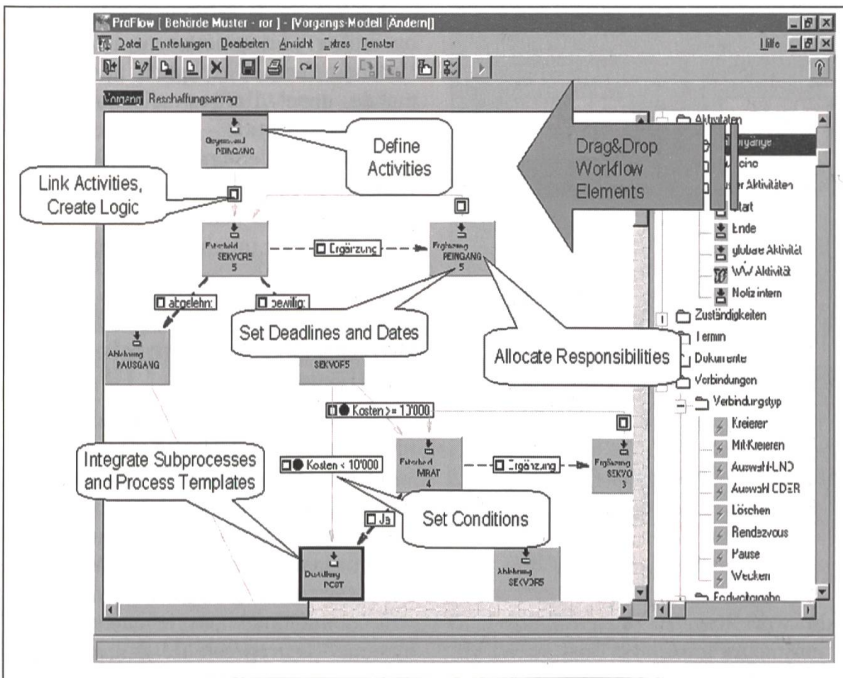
ProFlow [ Behörde Muster - ror ] - [Vorgangs-Modell (Ändern)]

Datei Einstellungen Bearbeiten Ansicht Extras Fenster

Hilfe

Vorgang Beschaffungsantrag

Define Activities

Drag&Drop Workflow Elements

Link Activities, Create Logic

Gegenstand PEINGANG

Entscheid SEKVOR5 5

Ergänzung

Ergänzung PEINGANG 5

abgelehnt

bewilligt

Set Deadlines and Dates

Allocate Responsibilities

Ablehnung PAUSGANG

SEKVOR5

Kosten >= 10'000

Integrate Subprocesses and Process Templates

Kosten < 10'000

Entscheid MRAT 4

Ergänzung

Ergänzung SEKVO 3

Ja

Set Conditions

Darstellung PCST

Ablehnung SEKVOR5

Aktivitäten

Vorgänge

Aktivitäten

Aktivitäten

Start

Ende

globale Aktivität

WV Aktivität

Notiz intern

Zuständigkeiten

Termin

Dokumente

Verbindungen

Verbindungstyp

Kreierer

MitKreieren

AuswahlUND

AuswahlODER

Löschen

Rendezvous

Pause

Wecken

Endweitergabe